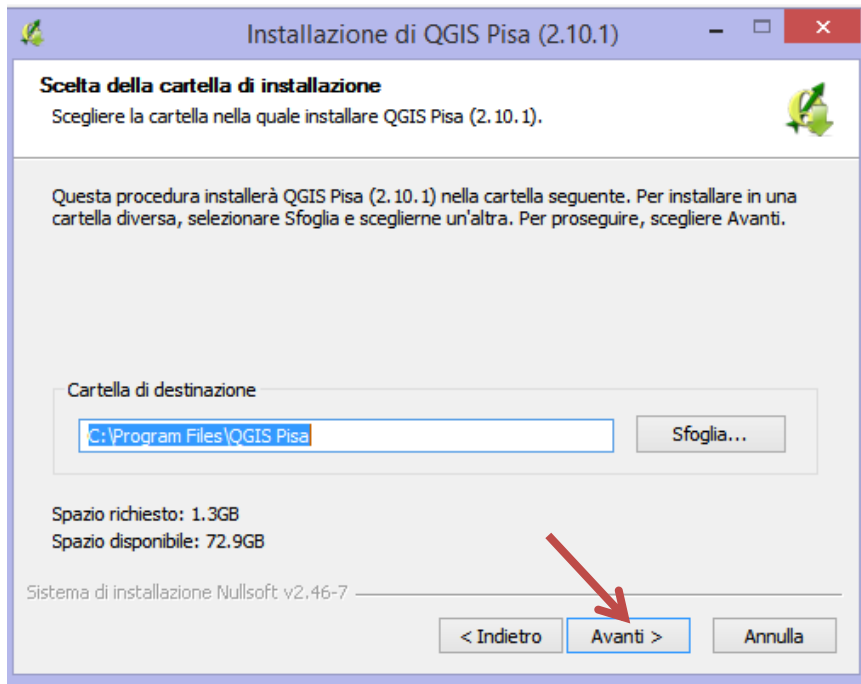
Installazione di QGIS Pisa (2.10.1)

Scelta della cartella di installazione

Scegliere la cartella nella quale installare QGIS Pisa (2.10.1).

Questa procedura installerà QGIS Pisa (2.10.1) nella cartella seguente. Per installare in una cartella diversa, selezionare Sfoglia e sceglierne un'altra. Per proseguire, scegliere Avanti.

Cartella di destinazione

C:\Program Files\QGIS Pisa

Sfoglia...

Spazio richiesto: 1.3GB

Spazio disponibile: 72.9GB

Sistema di installazione Nullsoft v2.46-7

< Indietro

Avanti >

Annulla